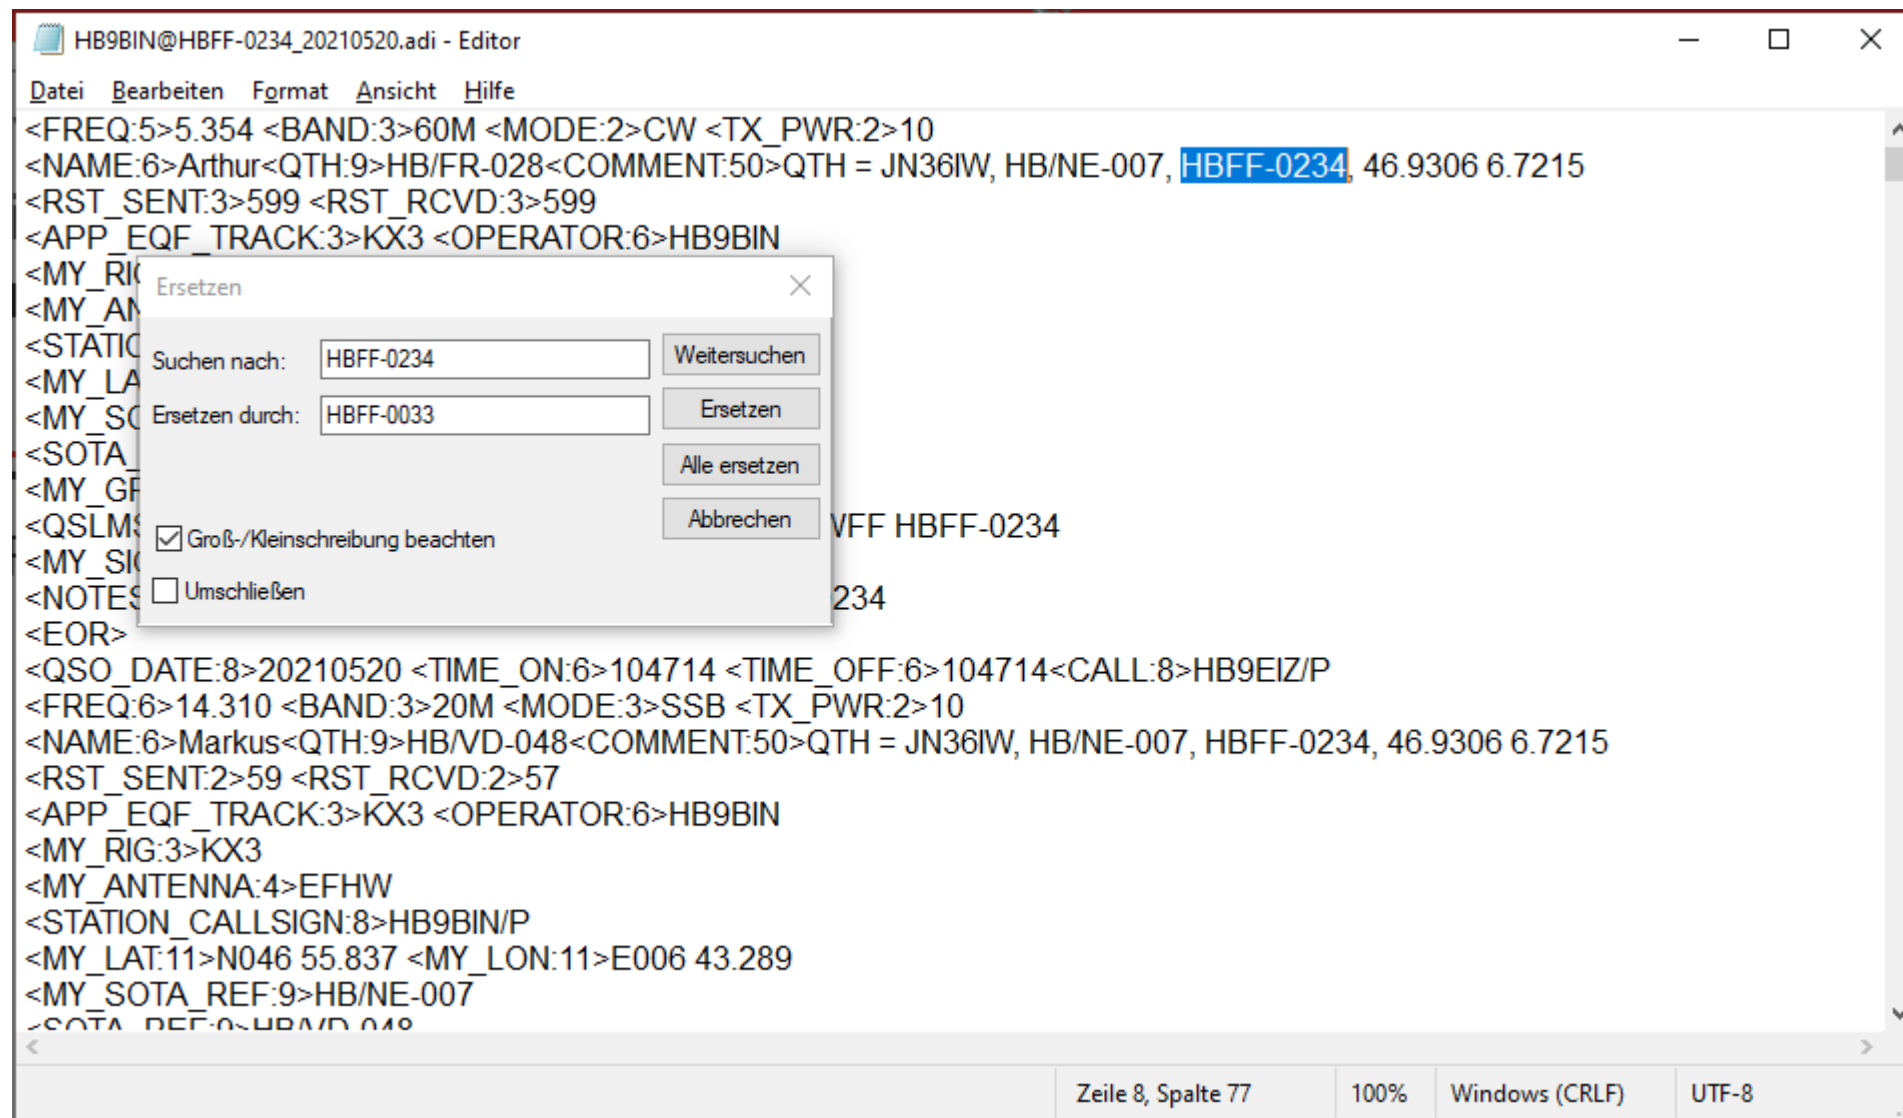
HB9BIN@HBFF-0234_20210520.adi - Editor

Datei Bearbeiten Format Ansicht Hilfe

<FREQ:5>5.354 <BAND:3>60M <MODE:2>CW <TX_PWR:2>10
<NAME:6>Arthur<QTH:9>HB/FR-028<COMMENT:50>QTH = JN36IW, HB/NE-007, HBFF-0234, 46.9306 6.7215
<RST_SENT:3>599 <RST_RCVD:3>599
<APP_EQF_TRACK:3>KX3 <OPERATOR:6>HB9BIN
<MY_RI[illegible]
<MY_AN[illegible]
<STATIO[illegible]
<MY_LA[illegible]
<MY_SO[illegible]
<SOTA_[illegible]
<MY_GF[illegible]
<QSLMS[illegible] VFF HBFF-0234
<MY_SI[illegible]
<NOTES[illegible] 234
<EOR>
<QSO_DATE:8>20210520 <TIME_ON:6>104714 <TIME_OFF:6>104714<CALL:8>HB9EIZ/P
<FREQ:6>14.310 <BAND:3>20M <MODE:3>SSB <TX_PWR:2>10
<NAME:6>Markus<QTH:9>HB/VD-048<COMMENT:50>QTH = JN36IW, HB/NE-007, HBFF-0234, 46.9306 6.7215
<RST_SENT:2>59 <RST_RCVD:2>57
<APP_EQF_TRACK:3>KX3 <OPERATOR:6>HB9BIN
<MY_RIG:3>KX3
<MY_ANTENNA:4>EFHW
<STATION_CALLSIGN:8>HB9BIN/P
<MY_LAT:11>N046 55.837 <MY_LON:11>E006 43.289
<MY_SOTA_REF:9>HB/NE-007
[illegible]

Ersetzen
Suchen nach: HBFF-0234
Ersetzen durch: HBFF-0033
Weitersuchen
Ersetzen
Alle ersetzen
Abbrechen
Groß-/Kleinschreibung beachten
Umschließen

Zeile 8, Spalte 77 100% Windows (CRLF) UTF-8